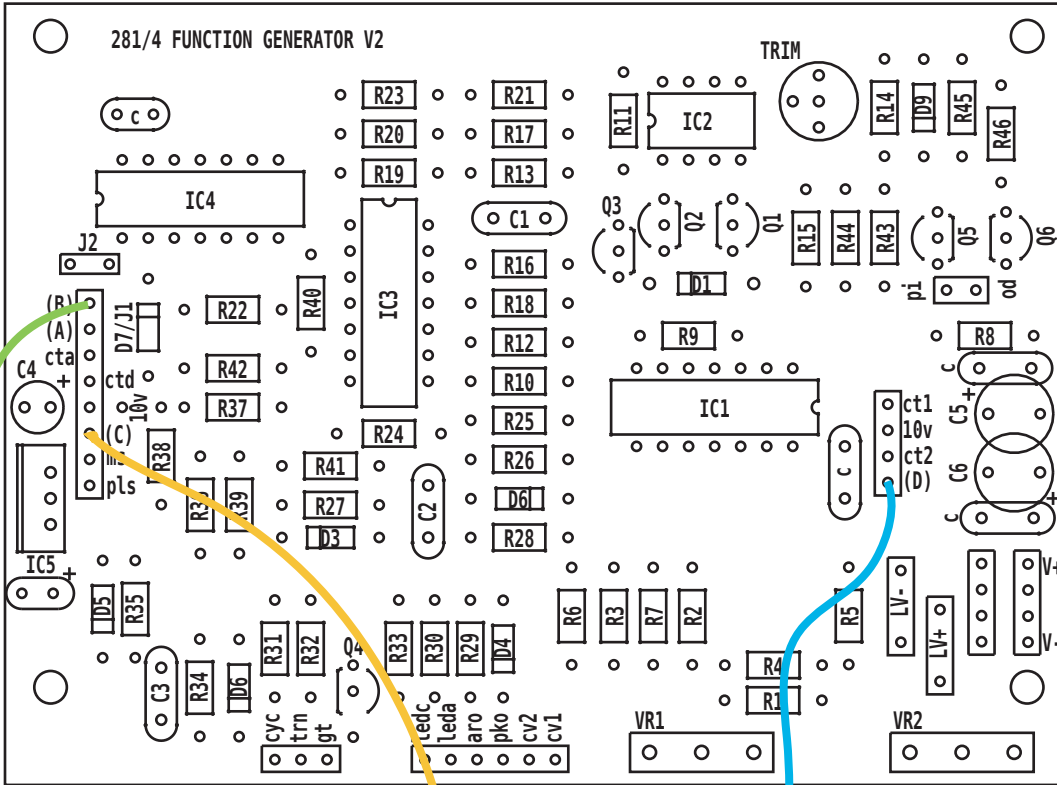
281/4 FUNCTION GENERATOR V2

TRIM

c

R23 R21
R20 R17
R19 R13

R11 IC2 R14 D9 R45 R46

IC4

C1

Q3 Q2 Q1 R15 R44 R43 Q5 Q6

J2

R16
D1
R18
pi od

(B)
(A)
cta
C4
+

D7/J1 R22 R40 IC3 R12 R9 R8

ctd
10v
(C)
ms
pls

R42 R37 R10 IC1 C C5 +

R24 R25 ct1 10v ct2 (D)

R38 R41 R26 C C6

R36 R39 R27 C2 D6 +

D3 R28 C

IC5
+

D5 R35 R6 R3 R7 R2 R5 LV- LV+ V+ V-

R31 R32 Q4 R33 R30 R29 D4

C3 R34 D6 R4 R1

cyc trn gt ledc leda aro pko cv2 cv1

VR1 VR2